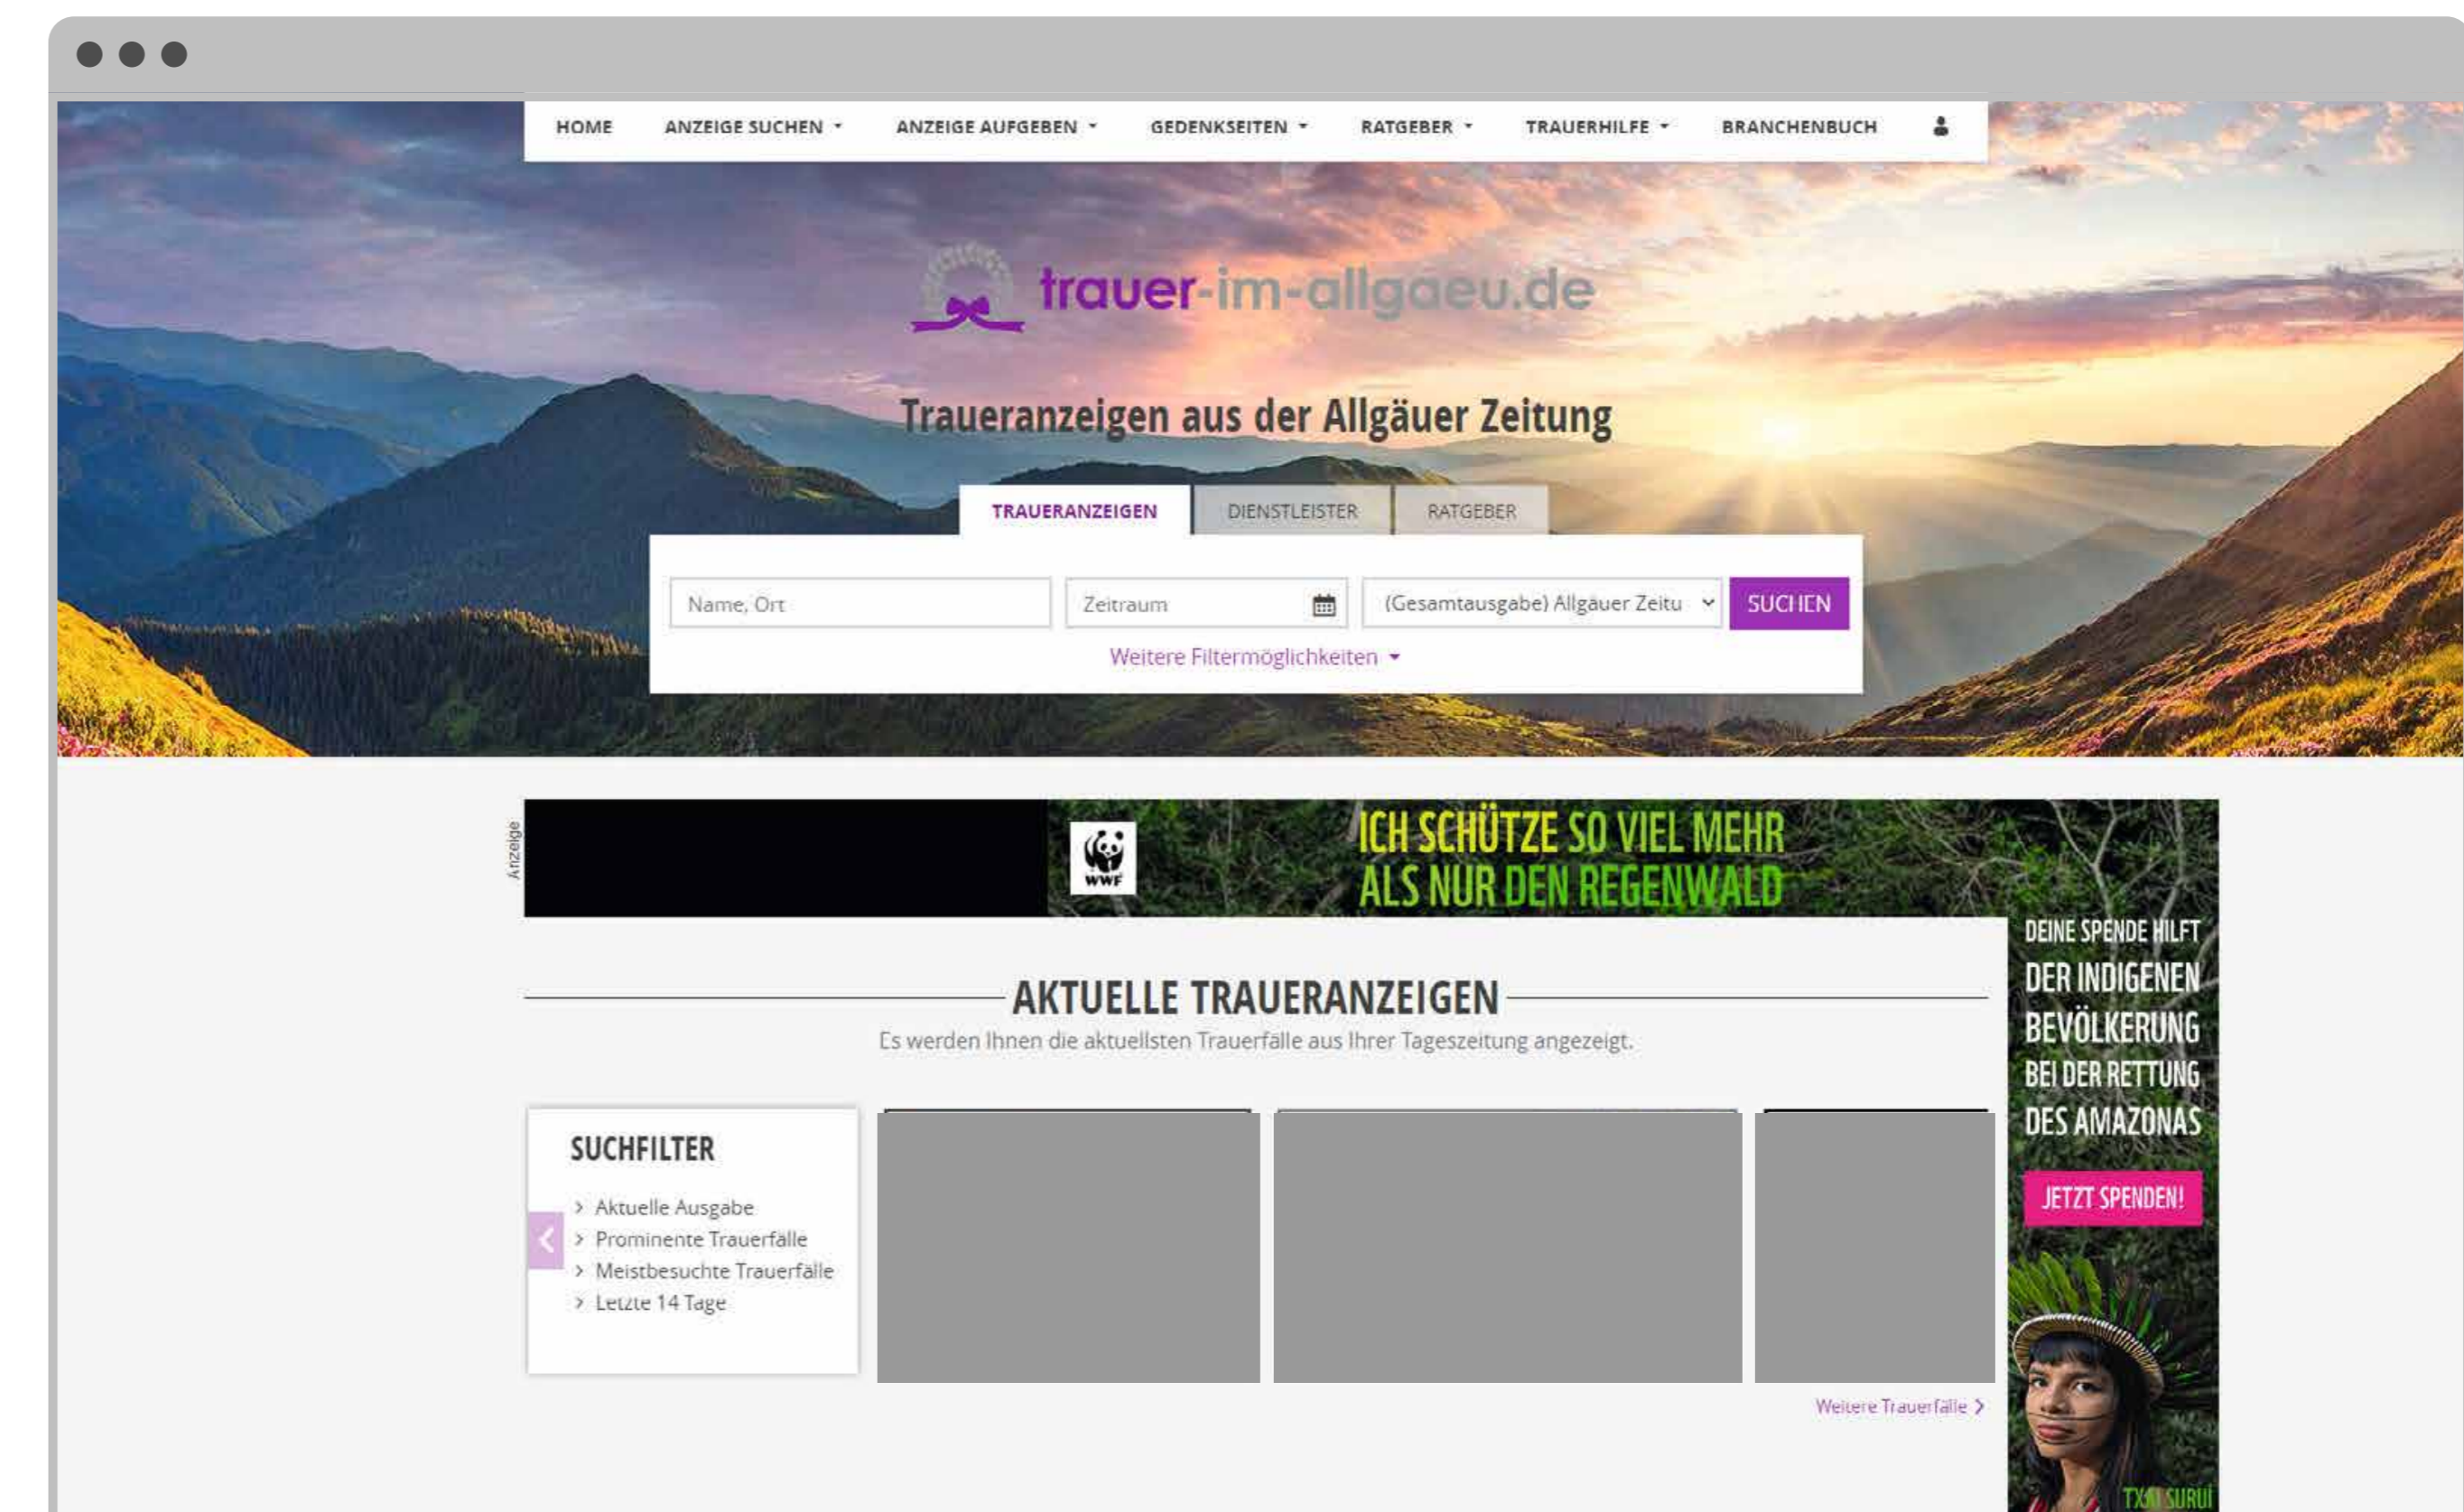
HOME ANZEIGE SUCHEN ANZEIGE AUFGEBEN GEDENKSEITEN RATGEBER TRAUERHILFE BRANCHENBUCH

trauer-im-allgaeu.de

Traueranzeigen aus der Allgäuer Zeitung

TRAUERANZEIGEN DIENSTLEISTER RATGEBER

Name, Ort
Zeitraum
(Gesamtausgabe) Allgäuer Zeitu
SUCHEN

Weitere Filtermöglichkeiten

Anzeige

WWF

ICH SCHÜTZE SO VIEL MEHR ALS NUR DEN REGENWALD

DEINE SPENDE HILFT DER INDIGENEN BEVÖLKERUNG BEI DER RETTUNG DES AMAZONAS

JETZT SPENDEN!

TXAI SURUÍ

AKTUELLE TRAUERANZEIGEN

Es werden Ihnen die aktuellsten Trauerfälle aus Ihrer Tageszeitung angezeigt.

SUCHFILTER

Aktuelle Ausgabe
Prominente Trauerfälle
Meistbesuchte Trauerfälle
Letzte 14 Tage

Weitere Trauerfälle